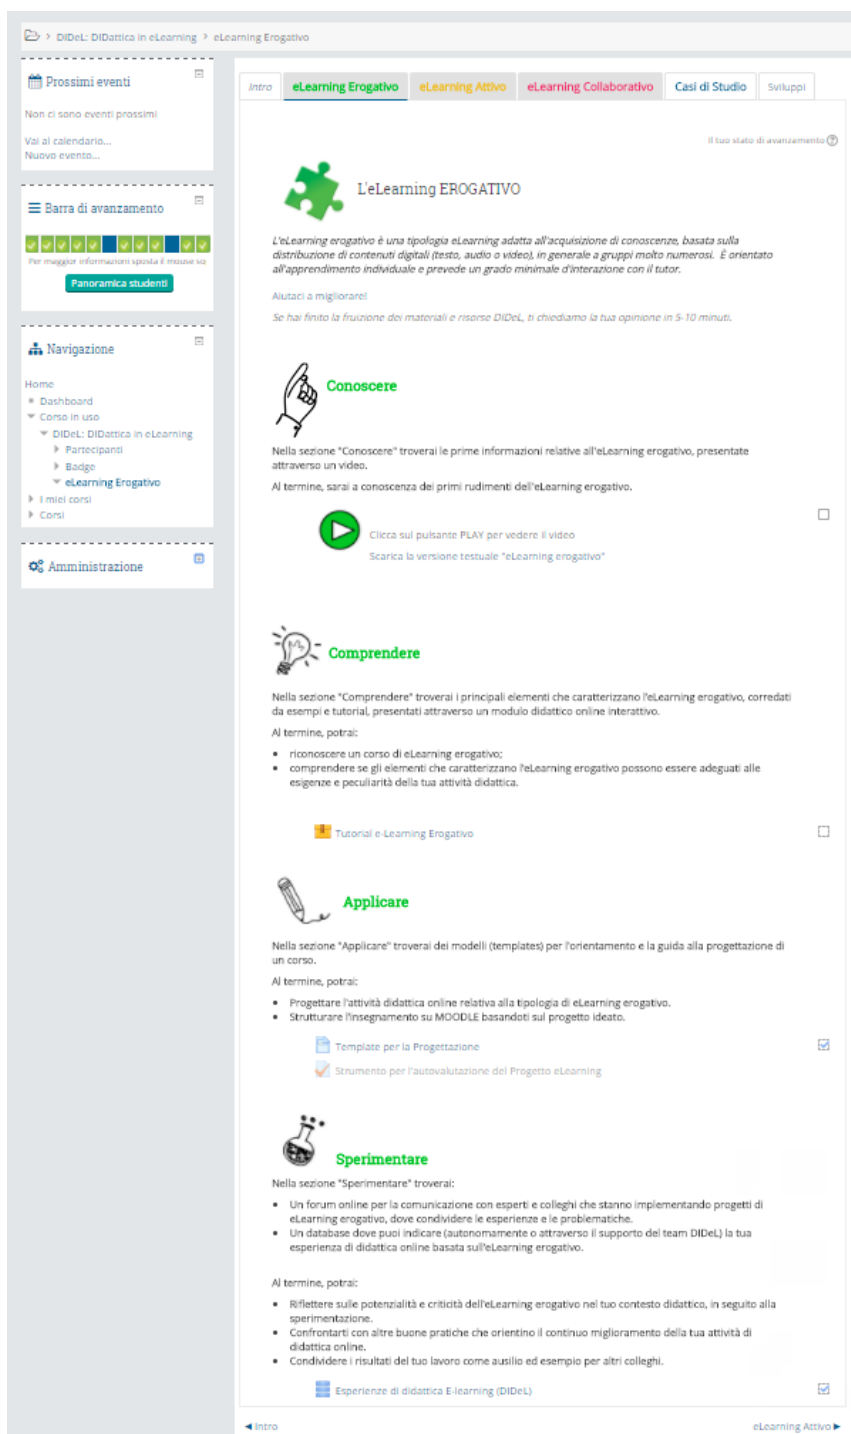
> DIDeL: DIDattica in eLearning > eLearning Erogativo

Prossimi eventi

Non ci sono eventi prossimi

Vai al calendario...
Nuovo evento...

Barra di avanzamento

Per maggiori informazioni sposta il mouse su

Panoramica studenti

Navigazione

Home
Dashboard
Corso in uso
DIDeL: DIDattica in eLearning
Partecipanti
Badge
eLearning Erogativo
I miei corsi
Corsi

Amministrazione

Intro | eLearning Erogativo | eLearning Attivo | eLearning Collaborativo | Casi di Studio | Sviluppi

Il tuo stato di avanzamento

L'eLearning EROGATIVO

L'eLearning erogativo è una tipologia eLearning adatta all'acquisizione di conoscenze, basata sulla distribuzione di contenuti digitali (testo, audio o video), in generale a gruppi molto numerosi. È orientato all'apprendimento individuale e prevede un grado minimale d'interazione con il tutor.

Aiutaci a migliorare!

Se hai finito la fruizione dei materiali e risorse DIDeL, ti chiediamo la tua opinione in 5-10 minuti.

Conoscere

Nella sezione "Conoscere" troverai le prime informazioni relative all'eLearning erogativo, presentate attraverso un video.

Al termine, sarai a conoscenza dei primi rudimenti dell'eLearning erogativo.

Clicca sul pulsante PLAY per vedere il video

Scarica la versione testuale "eLearning erogativo"

Comprendere

Nella sezione "Comprendere" troverai i principali elementi che caratterizzano l'eLearning erogativo, corredati da esempi e tutorial, presentati attraverso un modulo didattico online interattivo.

Al termine, potrai:

- riconoscere un corso di eLearning erogativo;
- comprendere se gli elementi che caratterizzano l'eLearning erogativo possono essere adeguati alle esigenze e peculiarità della tua attività didattica.

Tutorial e-Learning Erogativo

Applicare

Nella sezione "Applicare" troverai dei modelli (templates) per l'orientamento e la guida alla progettazione di un corso.

Al termine, potrai:

- Progettare l'attività didattica online relativa alla tipologia di eLearning erogativo.
- Strutturare l'insegnamento su MOODLE basandoti sul progetto ideato.

Template per la Progettazione

Strumento per l'autovalutazione del Progetto eLearning

Sperimentare

Nella sezione "Sperimentare" troverai:

- Un forum online per la comunicazione con esperti e colleghi che stanno implementando progetti di eLearning erogativo, dove condividere le esperienze e le problematiche.
- Un database dove puoi indicare (autonomamente o attraverso il supporto del team DIDeL) la tua esperienza di didattica online basata sull'eLearning erogativo.

Al termine, potrai:

- Riflettere sulle potenzialità e criticità dell'eLearning erogativo nel tuo contesto didattico, in seguito alla sperimentazione.
- Confrontarti con altre buone pratiche che orientino il continuo miglioramento della tua attività di didattica online.
- Condividere i risultati del tuo lavoro come ausilio ed esempio per altri colleghi.

Esperienze di didattica E-learning (DIDeL)

◄ Intro

eLearning Attivo ►